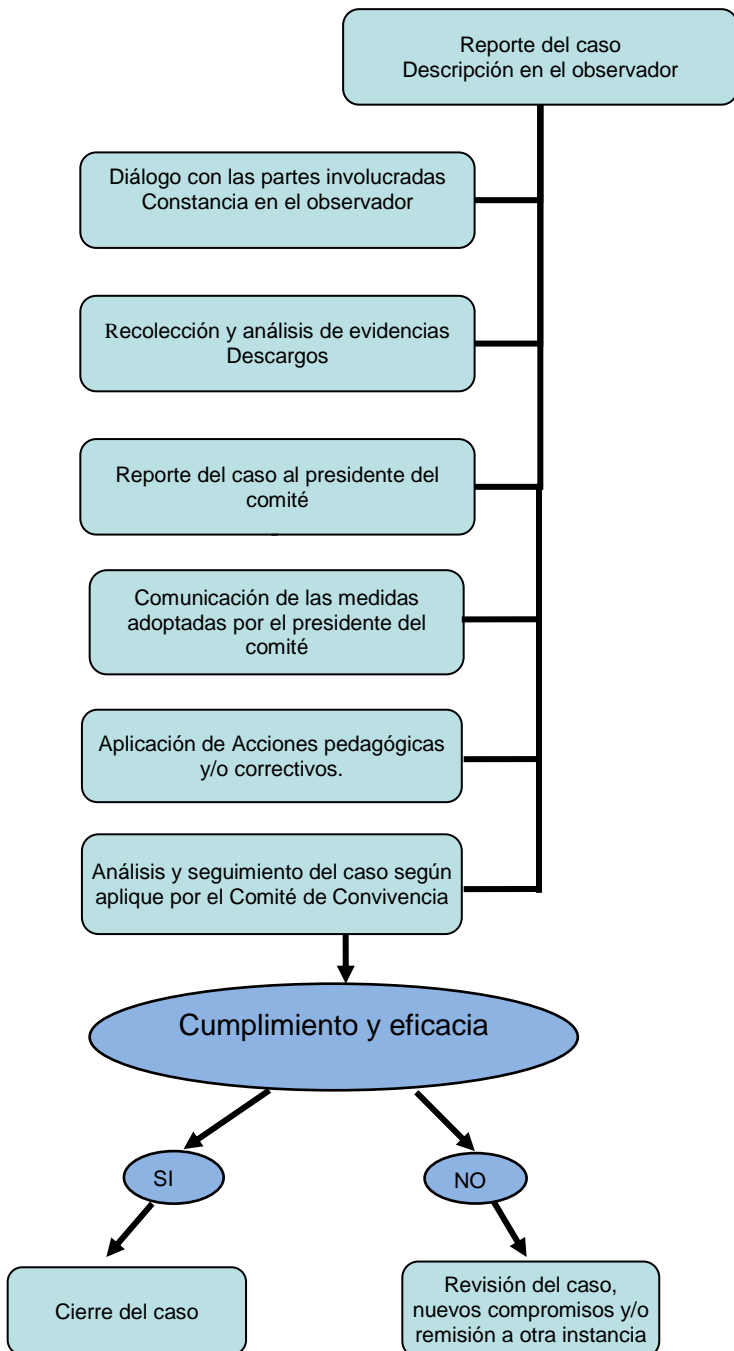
Reporte del caso
Descripción en el observador

Diálogo con las partes involucradas
Constancia en el observador

Recolección y análisis de evidencias
Descargos

Reporte del caso al presidente del comité

Comunicación de las medidas adoptadas por el presidente del comité

Aplicación de Acciones pedagógicas y/o correctivos.

Análisis y seguimiento del caso según aplique por el Comité de Convivencia

Cumplimiento y eficacia

SI

NO

Cierre del caso

Revisión del caso, nuevos compromisos y/o remisión a otra instancia